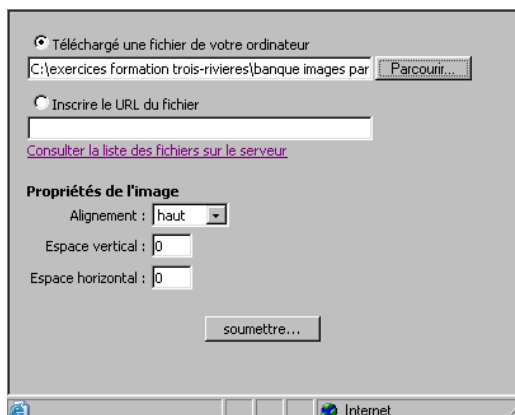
Téléchargé une fichier de votre ordinateur

C:\exercices formation trois-rivieres\banque images par Parcourir...

Inscrire le URL du fichier

Consulter la liste des fichiers sur le serveur

Propriétés de l'image

Alignement : haut

Espace vertical : 0

Espace horizontal : 0

soumettre...

Internet